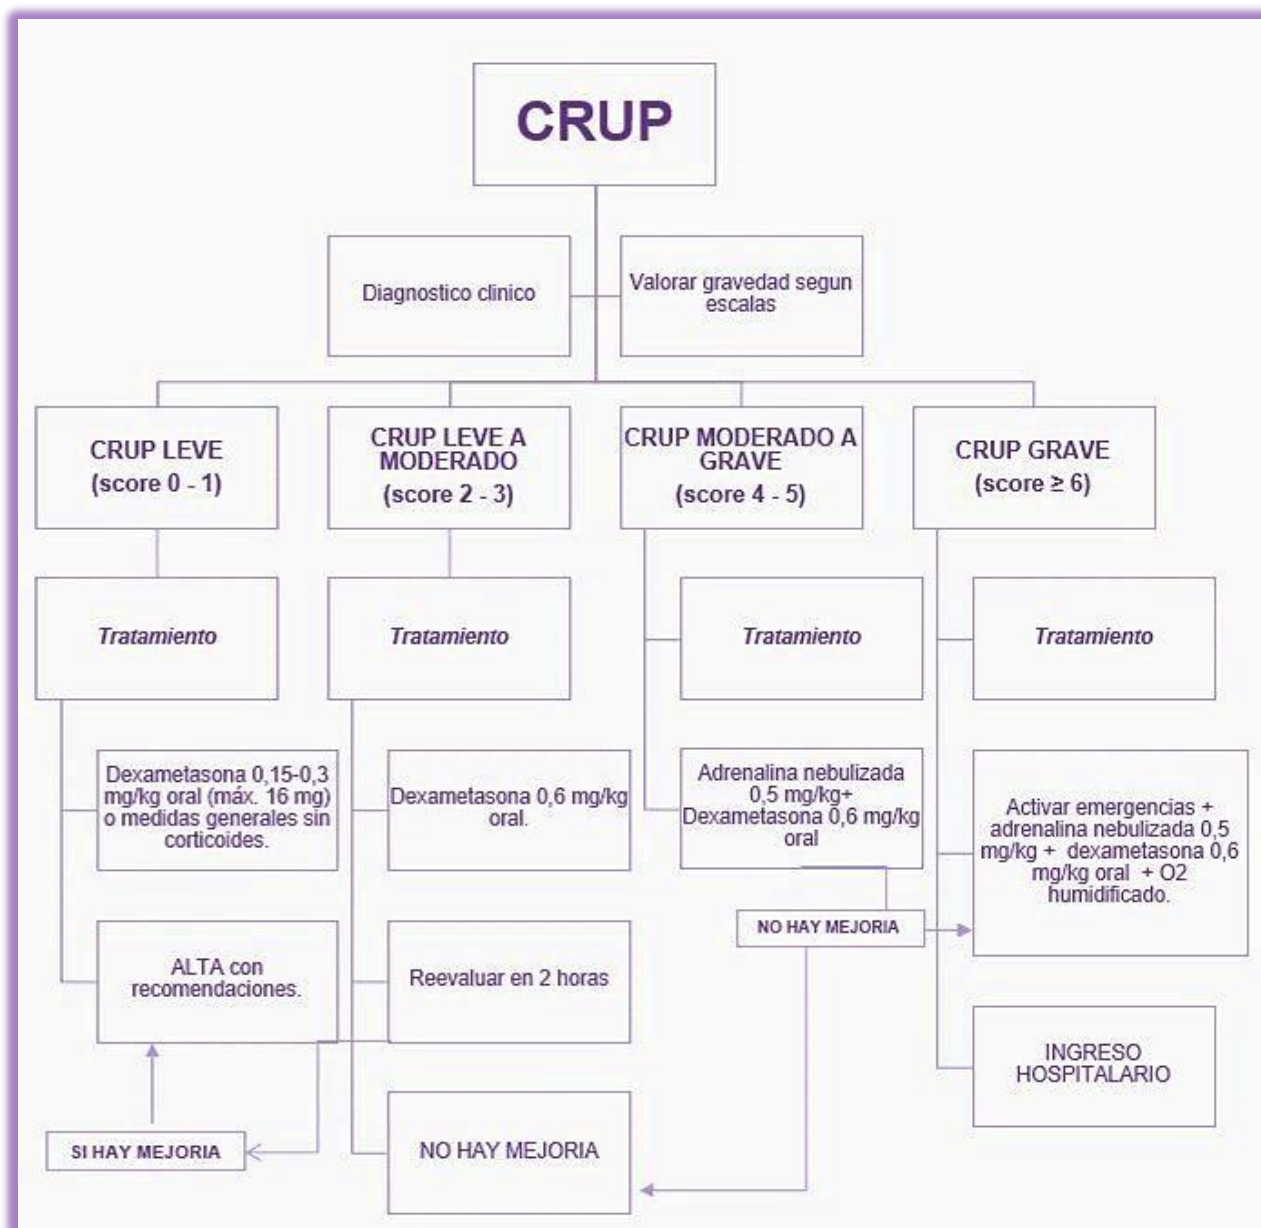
CRUP

Diagnostico clinico

Valorar gravedad segun escalas

CRUP LEVE (score 0 - 1)

CRUP LEVE A MODERADO (score 2 - 3)

CRUP MODERADO A GRAVE (score 4 - 5)

CRUP GRAVE (score ≥ 6)

Tratamiento

Tratamiento

Tratamiento

Tratamiento

Dexametasona 0,15-0,3 mg/kg oral (máx. 16 mg) o medidas generales sin corticoides.

Dexametasona 0,6 mg/kg oral.

Adrenalina nebulizada 0,5 mg/kg+ Dexametasona 0,6 mg/kg oral

Activar emergencias + adrenalina nebulizada 0,5 mg/kg + dexametasona 0,6 mg/kg oral + O2 humidificado.

NO HAY MEJORIA

ALTA con recomendaciones.

Reevaluar en 2 horas

INGRESO HOSPITALARIO

SI HAY MEJORIA

NO HAY MEJORIA